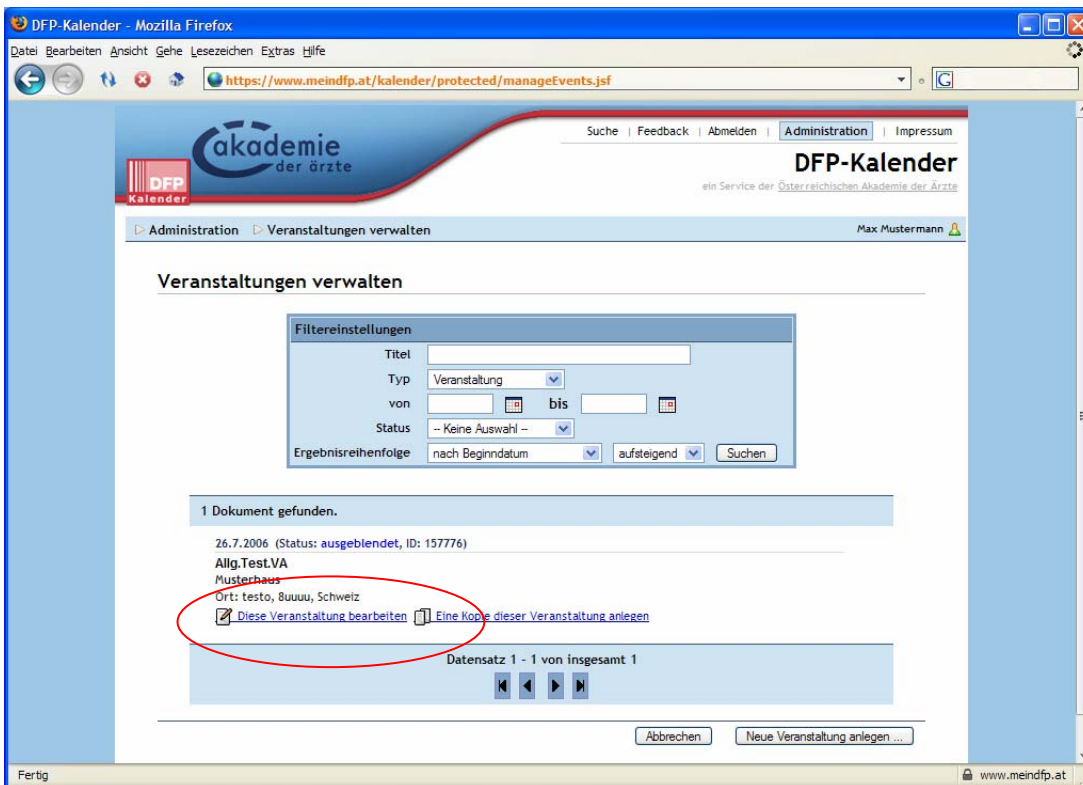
DFP-Kalender - Mozilla Firefox

Datei Bearbeiten Ansicht Gehe Lesezeichen Extras Hilfe

https://www.meindfp.at/kalender/protected/manageEvents.jsf

G

akademie der ärzte

DFP Kalender

Suche | Feedback | Abmelden | Administration | Impressum

DFP-Kalender

ein Service der Österreichischen Akademie der Ärzte

Administration Veranstaltungen verwalten

Max Mustermann

Veranstaltungen verwalten

Filtereinstellungen

Titel

Typ Veranstaltung

von bis

Status -- Keine Auswahl --

Ergebnisreihenfolge nach Beginndatum aufsteigend Suchen

1 Dokument gefunden.

26.7.2006 (Status: ausgeblendet, ID: 157776)

Allg.Test.VA

Musterhaus

Ort: testo, 8uuuu, Schweiz

Diese Veranstaltung bearbeiten Eine Kopie dieser Veranstaltung anlegen

Datensatz 1 - 1 von insgesamt 1

Abbrechen Neue Veranstaltung anlegen ...

Fertig

www.meindfp.at